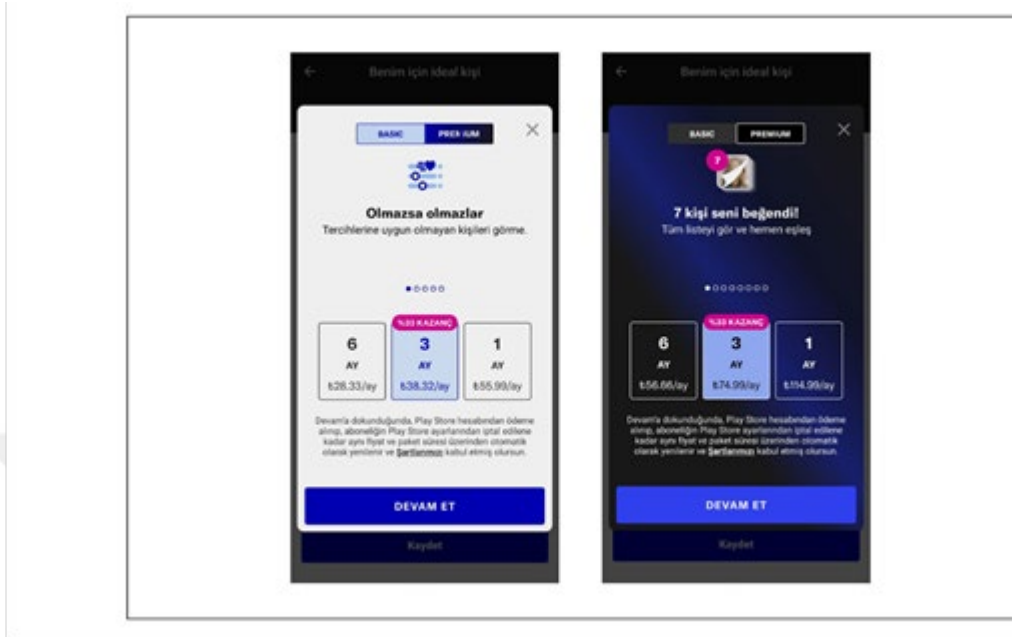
Benim için ideal kişi

BASIC PREMIUM

Olmazsa olmazlar

Tercihlerine uygun olmayan kişileri görme.

| 6 AY | %33 KAZANÇ 3 AY | 1 AY |
|---|---|---|
| ₺28.33/ay | ₺38.32/ay | ₺55.99/ay |

Devam'a dokunduğunda, Play Store hesabından ödeme alınıp, aboneliğin Play Store ayarlarından iptal edilene kadar aynı fiyat ve paket süresi üzerinden otomatik olarak yenilenir ve Şartlarımızı kabul etmiş olursun.

DEVAM ET

Kaydet

Benim için ideal kişi

BASIC PREMIUM

7

7 kişi seni beğendi!

Tüm listeyi gör ve hemen eşleş

| 6 AY | %33 KAZANÇ 3 AY | 1 AY |
|---|---|---|
| ₺56.66/ay | ₺74.99/ay | ₺114.99/ay |

Devam'a dokunduğunda, Play Store hesabından ödeme alınıp, aboneliğin Play Store ayarlarından iptal edilene kadar aynı fiyat ve paket süresi üzerinden otomatik olarak yenilenir ve Şartlarımızı kabul etmiş olursun.

DEVAM ET

Kaydet